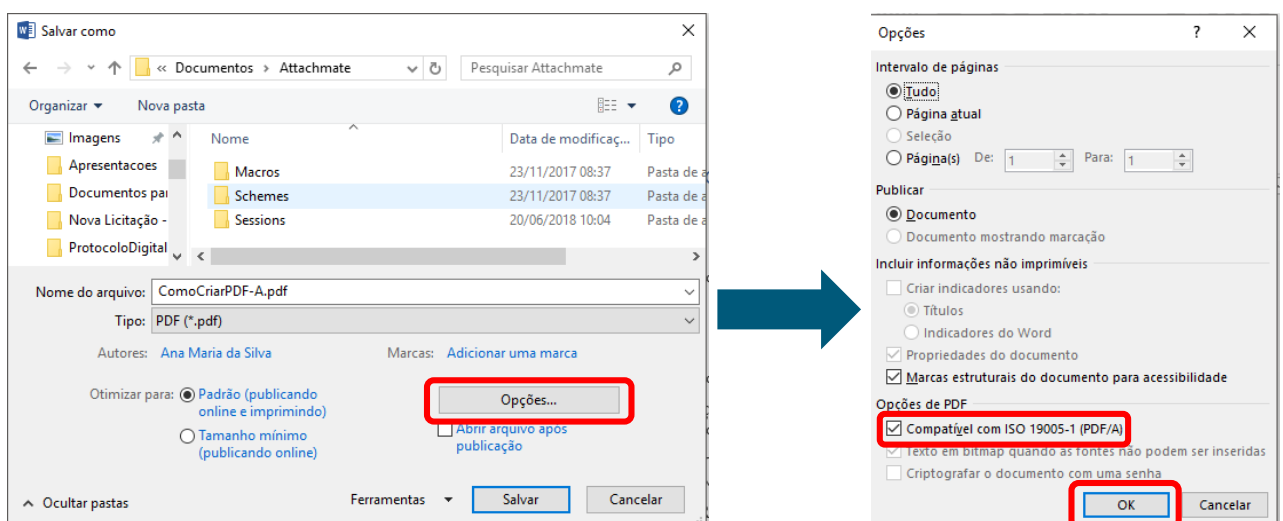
Salvar como

« Documentos › Attachmate

Pesquisar Attachmate

Organizar ▾ Nova pasta

Imagens
Apresentacoes
Documentos par
Nova Licitação -
ProtocoloDigital

| Nome | Data de modificaç... | Tipo |
|---|---|---|
| Macros | 23/11/2017 08:37 | Pasta de a |
| Schemes | 23/11/2017 08:37 | Pasta de a |
| Sessions | 20/06/2018 10:04 | Pasta de a |

Nome do arquivo: ComoCriarPDF-A.pdf
Tipo: PDF (*.pdf)

Autores: Ana Maria da Silva
Marcas: Adicionar uma marca

Otimizar para: Padrão (publicando online e imprimindo)
Tamanho mínimo (publicando online)

Opções...

Abrir arquivo após publicação

Ocultar pastas
Ferramentas ▾ Salvar Cancelar

Opções ? X

Intervalo de páginas
Tudo
Página atual
Seleção
Página(s) De: 1 Para: 1

Publicar
Documento
Documento mostrando marcação

Incluir informações não imprimíveis
Criar indicadores usando:
Títulos
Indicadores do Word
Propriedades do documento
Marcas estruturais do documento para acessibilidade

Opções de PDF
Compatível com ISO 19005-1 (PDF/A)
Texto em bitmap quando as fontes não podem ser inseridas
Criptografar o documento com uma senha

OK Cancelar